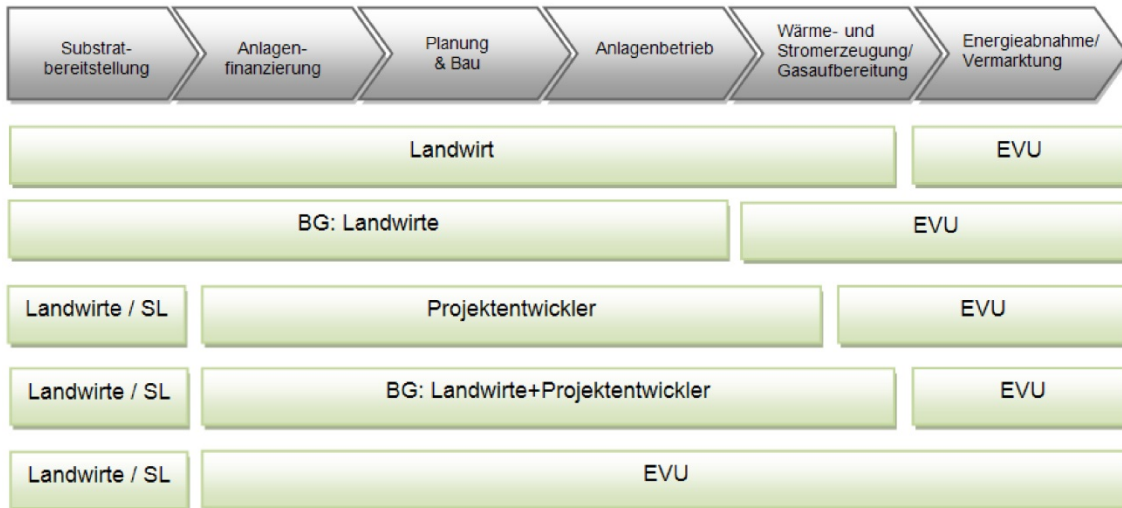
Substratbereitstellung

Anlagenfinanzierung

Planung & Bau

Anlagenbetrieb

Wärme- und Stromerzeugung/ Gasaufbereitung

Energieabnahme/ Vermarktung

Landwirt

EVU

BG: Landwirte

EVU

Landwirte / SL

Projektentwickler

EVU

Landwirte / SL

BG: Landwirte+Projektentwickler

EVU

Landwirte / SL

EVU